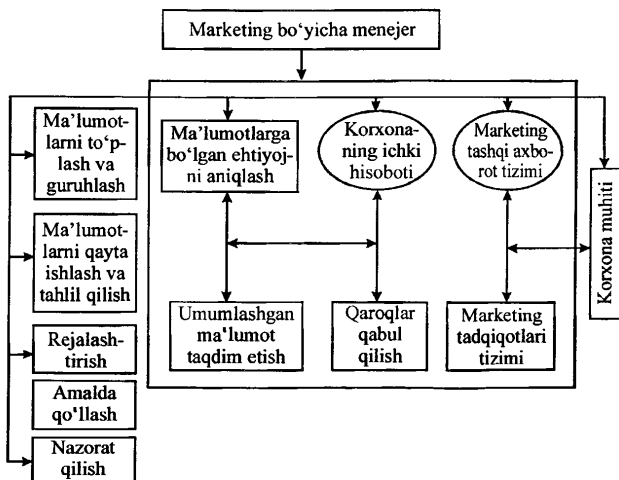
Marketing bo'yicha menejer

Ma'lumotlarni to'plash va guruhlash

Ma'lumotlarni qayta ishlash va tahlil qilish

Rejalashtirish

Amalda qo'llash

Nazorat qilish

Ma'lumotlarga bo'lgan ehtiyojni aniqlash

Korxonaning ichki hisoboti

Marketing tashqi axborot tizimi

Umumlashgan ma'lumot taqdim etish

Qaroqlar qabul qilish

Marketing tadqiqotlari tizimi

Korxona muhiti